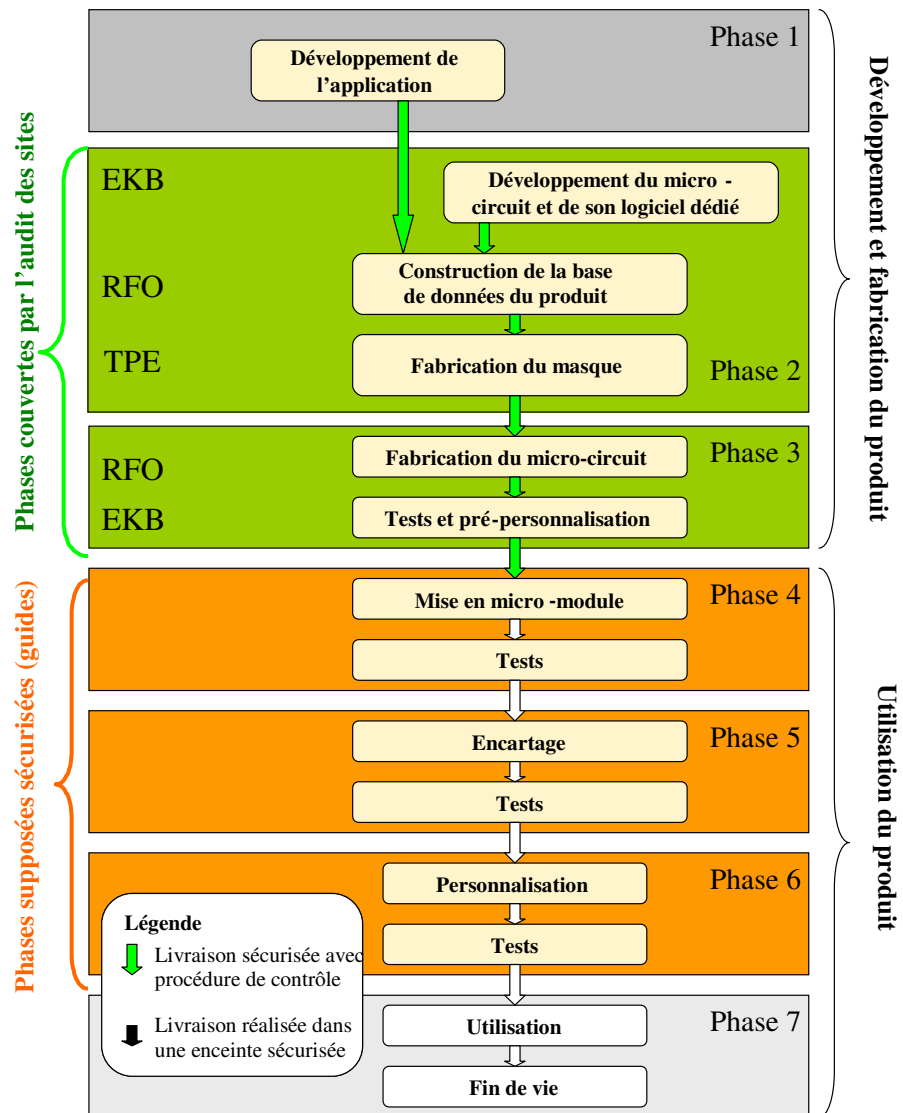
Phase 1

Développement de l'application

EKB

Développement du micro - circuit et de son logiciel dédié

RFO

Construction de la base de données du produit

TPE

Fabrication du masque

Phase 2

RFO

Fabrication du micro-circuit

Phase 3

EKB

Tests et pré-personnalisation

Mise en micro -module

Phase 4

Tests

Encartage

Phase 5

Tests

Personnalisation

Phase 6

Tests

Utilisation

Phase 7

Fin de vie

Légende

Livraison sécurisée avec procédure de contrôle

Livraison réalisée dans une enceinte sécurisée

Phases couvertes par l'audit des sites

Phases supposées sécurisées (guides)

Développement et fabrication du produit

Utilisation du produit